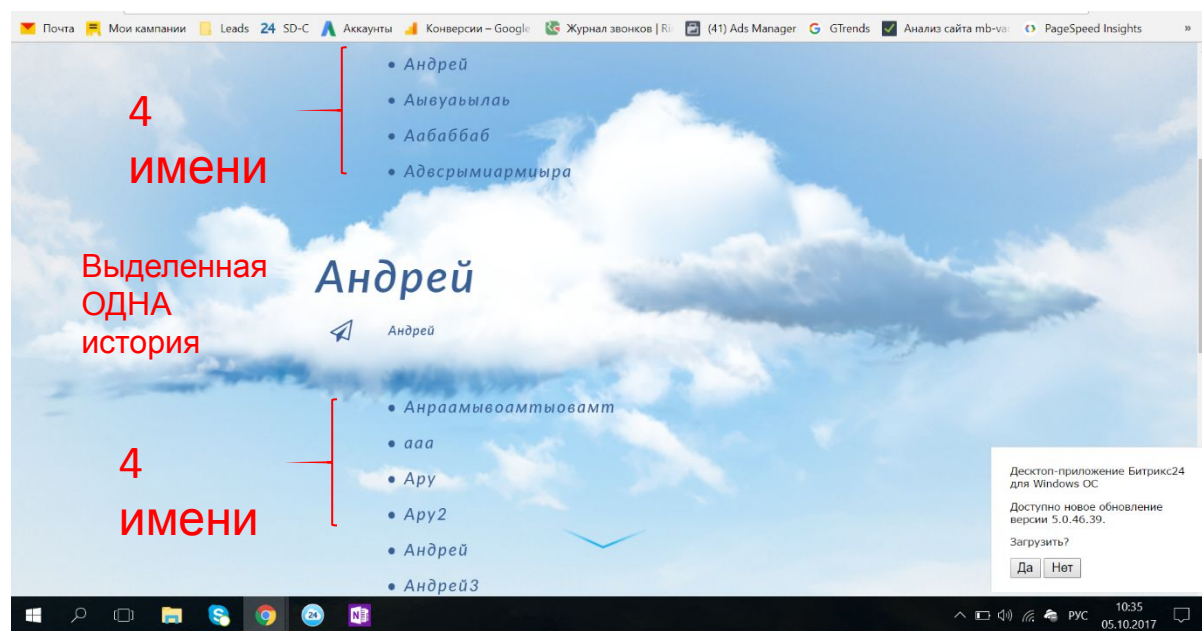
Почта Мои кампании Leads 24 SD-C Аккаунты Конверсии – Google Журнал звонков | Ri (41) Ads Manager G GTrends Анализ сайта mb-va PageSpeed Insights »

4 имени

- Андрей
- Аывуаьылаь
- Аабаббаб
- Адвсрымиармиыра

Выделенная ОДНА история

Андрей

Андрей

4 имени

- Анраамывоамтыовамт
- ааа
- Ару
- Ару2
- Андрей
- Андрей3

Десктоп-приложение Битрикс24 для Windows ОС

Доступно новое обновление версии 5.0.46.39.

Загрузить?

Да Нет

РУС 10:35 05.10.2017